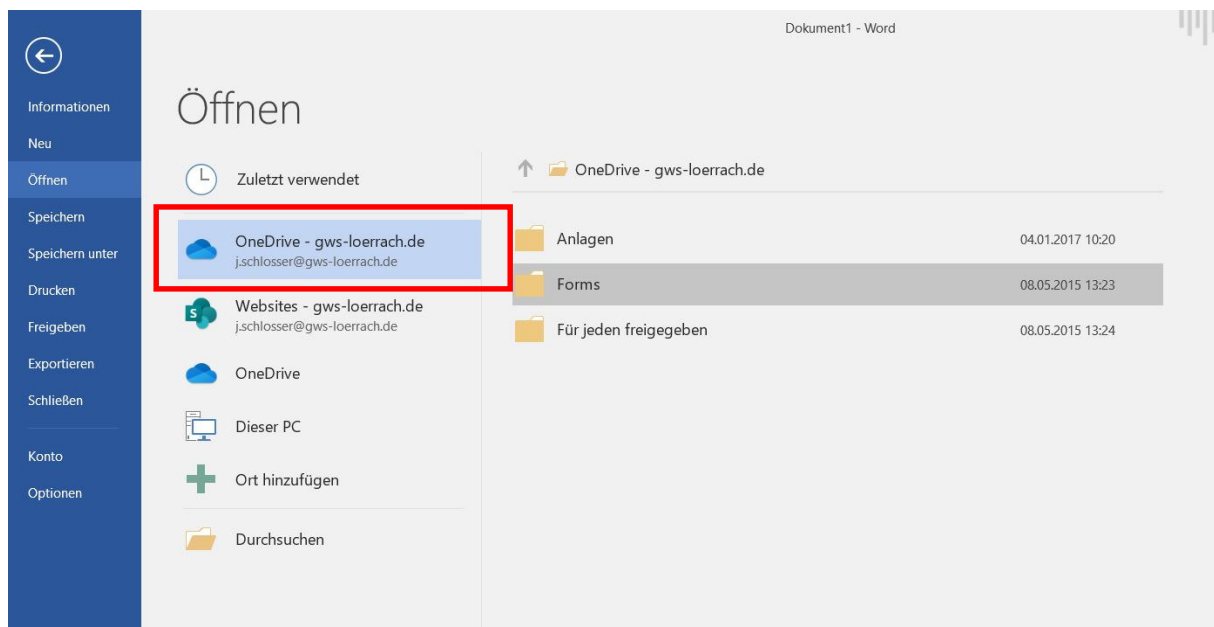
Dokument1 - Word

Informationen
Neu
Öffnen
Speichern
Speichern unter
Drucken
Freigeben
Exportieren
Schließen
Konto
Optionen

Öffnen

Zuletzt verwendet
OneDrive - gws-loerrach.de
j.schlosser@gws-loerrach.de
Websites - gws-loerrach.de
j.schlosser@gws-loerrach.de
OneDrive
Dieser PC
Ort hinzufügen
Durchsuchen

OneDrive - gws-loerrach.de

| | |
|---|---|
| Anlagen | 04.01.2017 10:20 |
| Forms | 08.05.2015 13:23 |
| Für jeden freigegeben | 08.05.2015 13:24 |